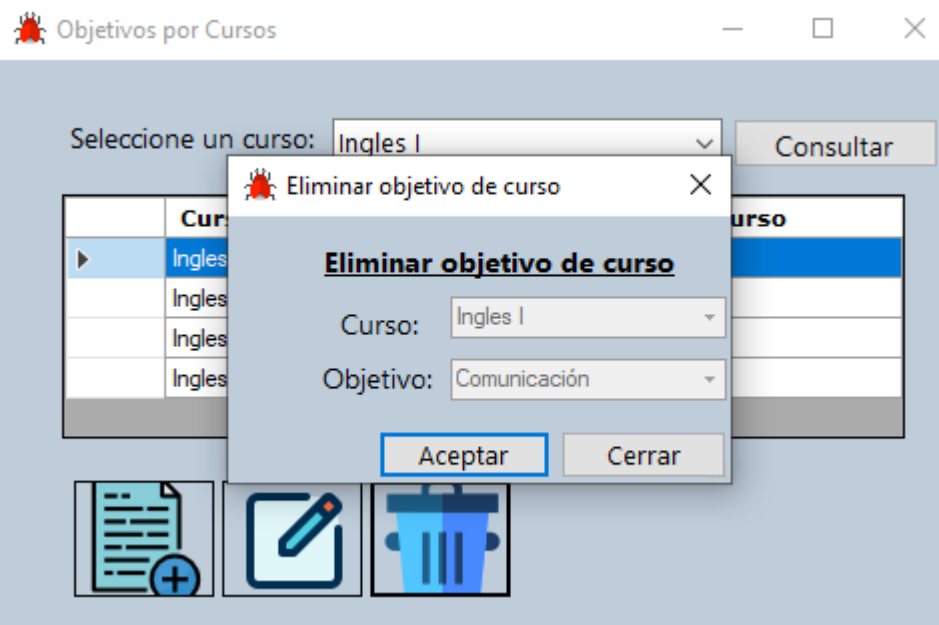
Objetivos por Cursos

Seleccione un curso: Ingles I

Consultar

| | Cur | urso |
|---|---|---|
| ▸ | Ingles | |
| | Ingles | |
| | Ingles | |
| | Ingles | |

Eliminar objetivo de curso

Eliminar objetivo de curso

Curso: Ingles I

Objetivo: Comunicación

Aceptar

Cerrar